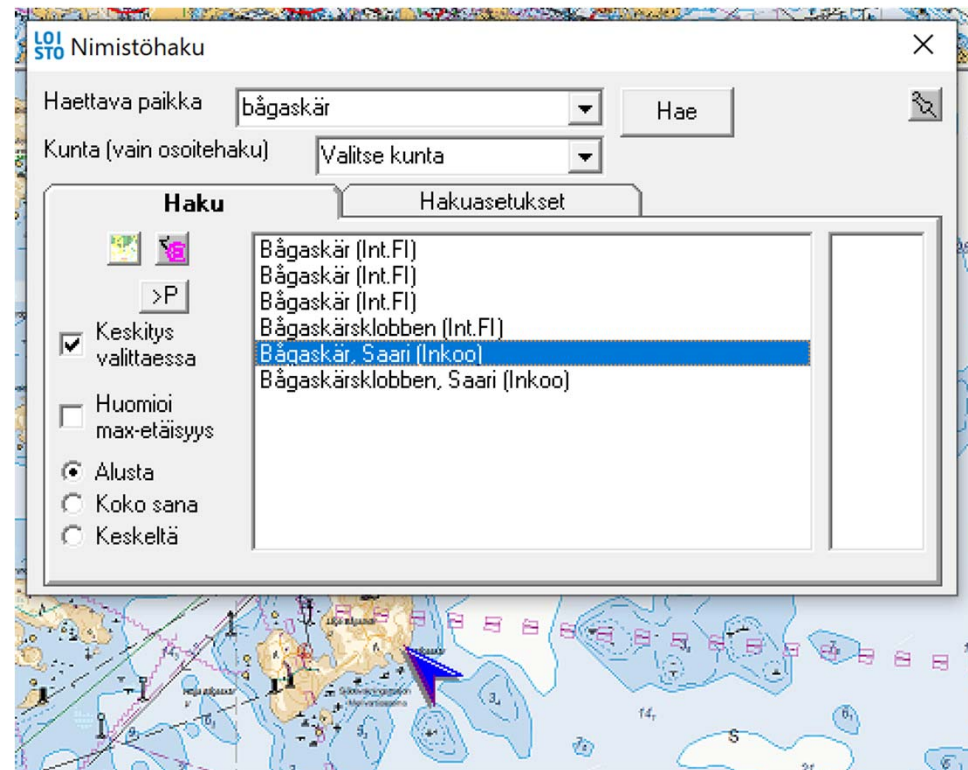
LOI STO Nimistöhaku

Haettava paikka bågaskär

Hae

Kunta (vain osoitehaku) Valitse kunta

Haku

Hakuasetukset

>P

Keskitys valittaessa

Huomioi max-etäisyys

Alusta

Koko sana

Keskeltä

Bågaskär (Int.FI)
Bågaskär (Int.FI)
Bågaskär (Int.FI)
Bågaskärsklobben (Int.FI)
Bågaskär, Saari (Inkoo)
Bågaskärsklobben, Saari (Inkoo)